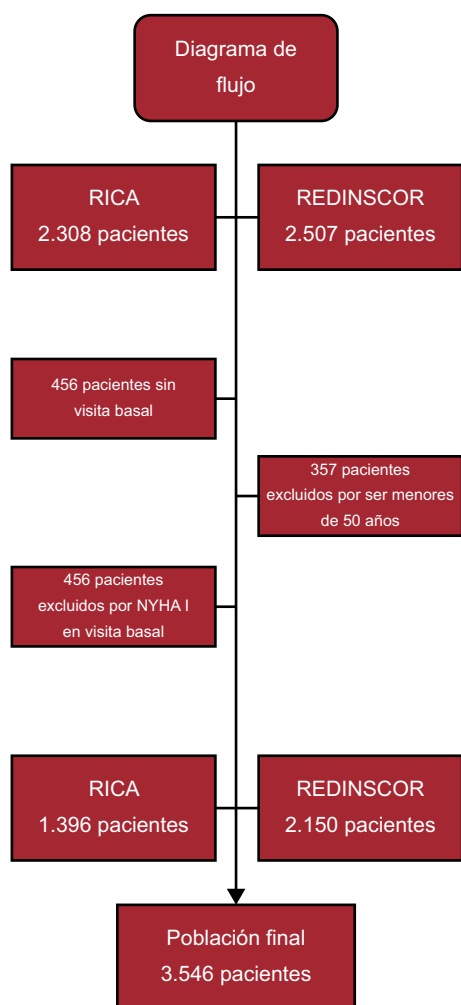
Diagrama de flujo

RICA
2.308 pacientes

REDINSCOR
2.507 pacientes

456 pacientes sin visita basal

357 pacientes excluidos por ser menores de 50 años

456 pacientes excluidos por NYHA I en visita basal

RICA
1.396 pacientes

REDINSCOR
2.150 pacientes

Población final
3.546 pacientes